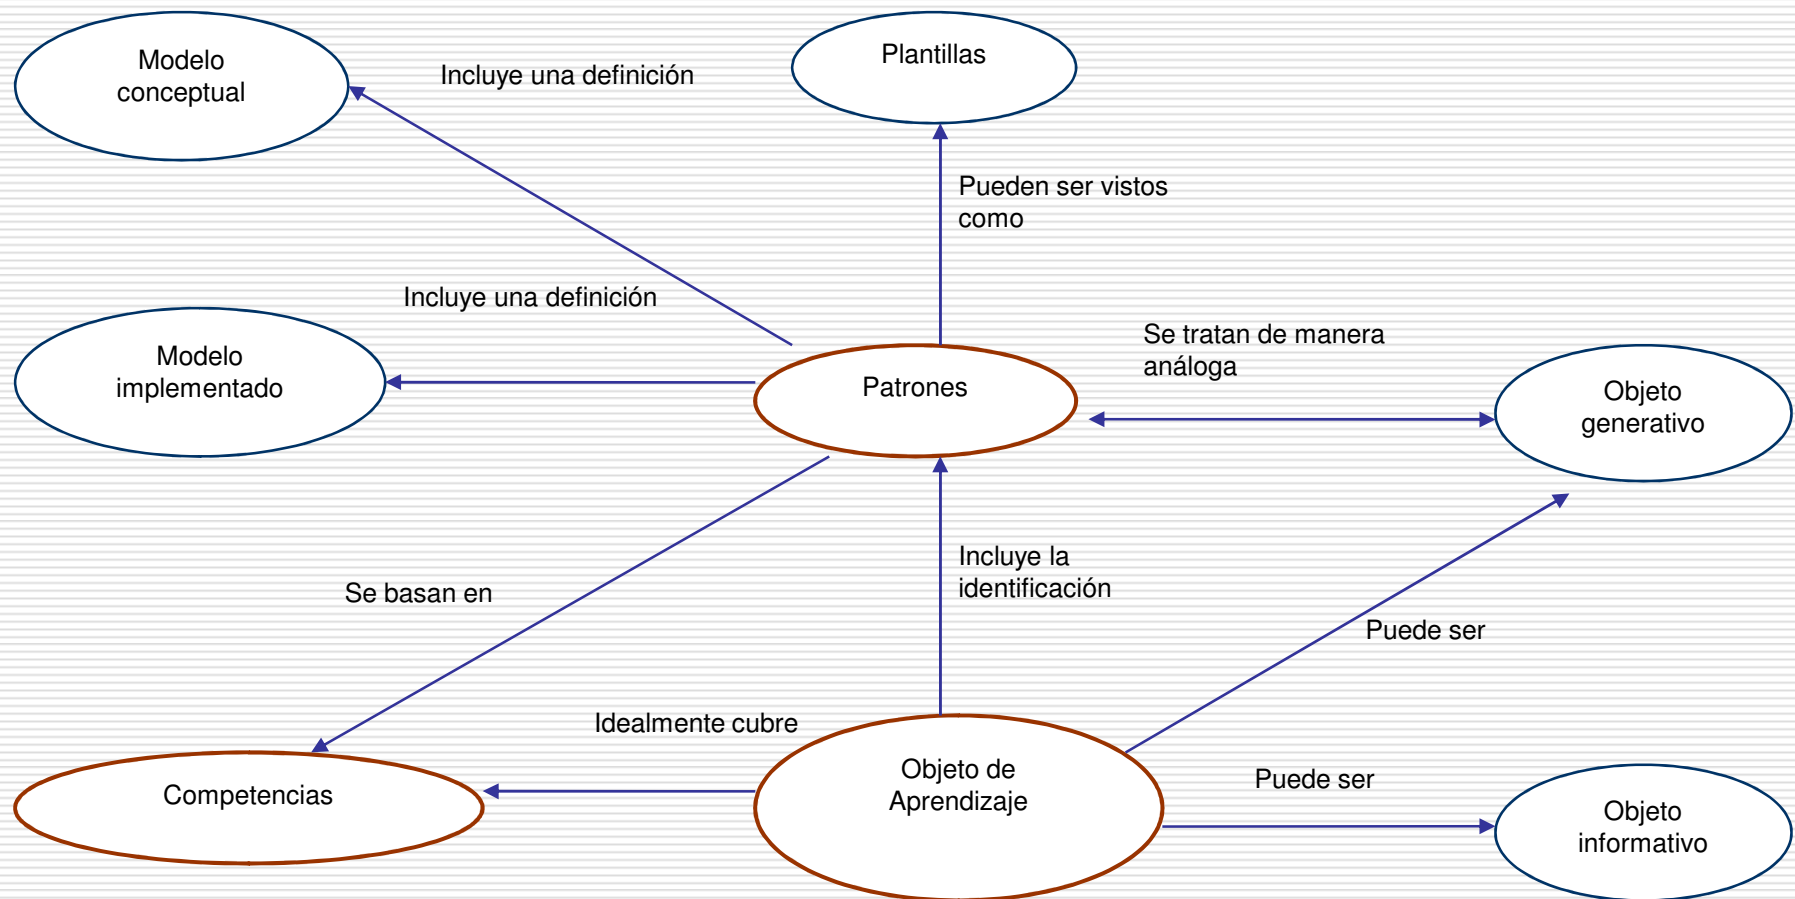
Modelo conceptual

Incluye una definición

Plantillas

Pueden ser vistos como

Incluye una definición

Modelo implementado

Patrones

Se tratan de manera análoga

Objeto generativo

Se basan en

Incluye la identificación

Puede ser

Idealmente cubre

Competencias

Objeto de Aprendizaje

Puede ser

Objeto informativo